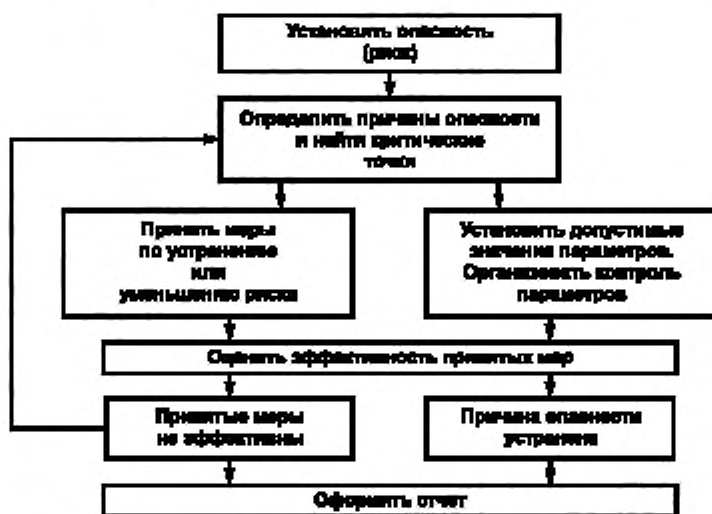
Установить опасность (риск)

Определить причины опасности и найти критические точки

Принять меры по устранению или уменьшению риска

Установить допустимые значения параметров. Организовать контроль параметров

Оценить эффективность принятых мер

Принятые меры не эффективны

Причина опасности устранена

Оформить отчет